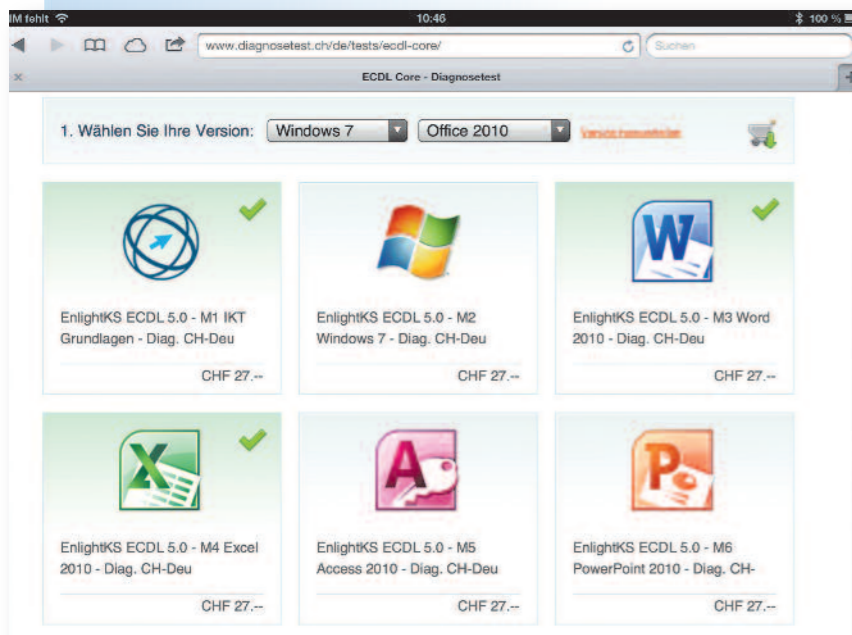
IM fehlt 10:46 100 %

www.diagnosetest.ch/de/tests/ecdl-core/

Suchen

ECDL Core - Diagnosetest

1. Wählen Sie Ihre Version: Windows 7 Office 2010 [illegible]

EnlightKS ECDL 5.0 - M1 IKT Grundlagen - Diag. CH-Deu

CHF 27.--

EnlightKS ECDL 5.0 - M2 Windows 7 - Diag. CH-Deu

CHF 27.--

EnlightKS ECDL 5.0 - M3 Word 2010 - Diag. CH-Deu

CHF 27.--

EnlightKS ECDL 5.0 - M4 Excel 2010 - Diag. CH-Deu

CHF 27.--

EnlightKS ECDL 5.0 - M5 Access 2010 - Diag. CH-Deu

CHF 27.--

EnlightKS ECDL 5.0 - M6 PowerPoint 2010 - Diag. CH-

CHF 27.--